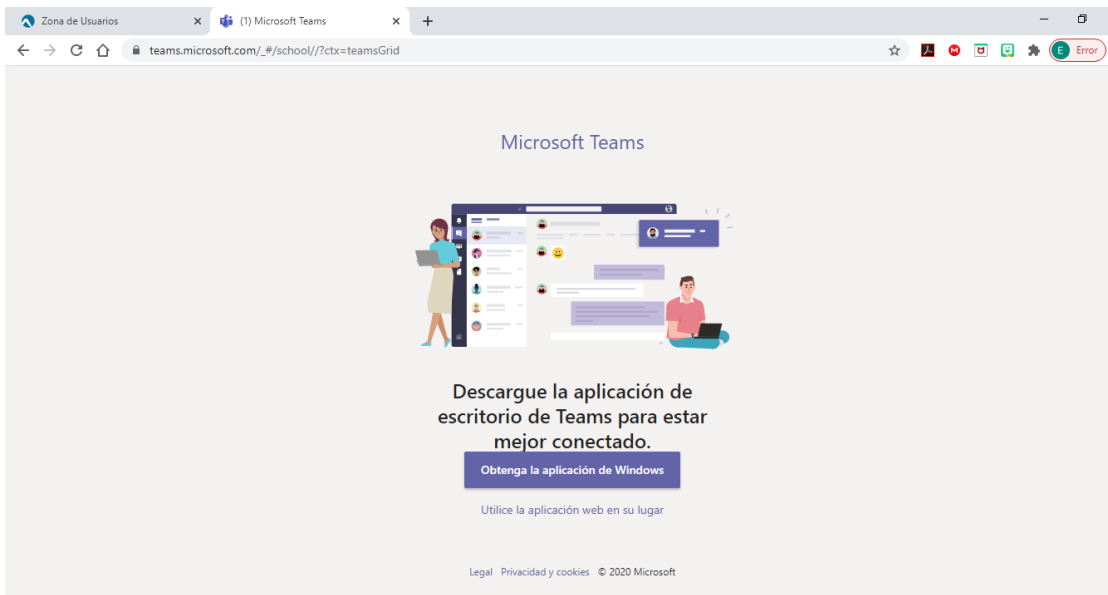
Zona de Usuarios
(1) Microsoft Teams
teams.microsoft.com/_#/school//?ctx=teamsGrid
E Error

Microsoft Teams

Descargue la aplicación de escritorio de Teams para estar mejor conectado.

Obtenga la aplicación de Windows

Utilice la aplicación web en su lugar

Legal Privacidad y cookies © 2020 Microsoft